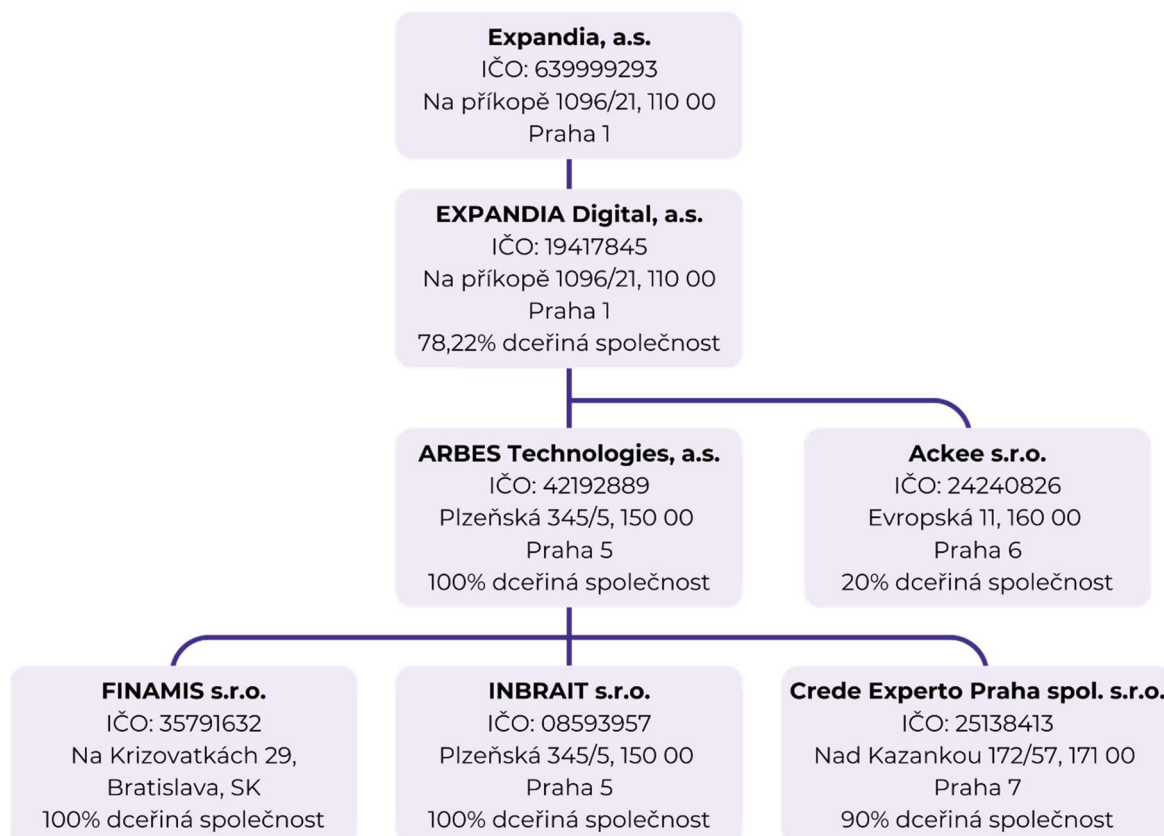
**Expandia, a.s.**
IČO: 639999293
Na příkopě 1096/21, 110 00
Praha 1

**EXPANDIA Digital, a.s.**
IČO: 19417845
Na příkopě 1096/21, 110 00
Praha 1
78,22% dceřiná společnost

**ARBES Technologies, a.s.**
IČO: 42192889
Plzeňská 345/5, 150 00
Praha 5
100% dceřiná společnost

**Ackee s.r.o.**
IČO: 24240826
Evropská 11, 160 00
Praha 6
20% dceřiná společnost

**FINAMIS s.r.o.**
IČO: 35791632
Na Krizovatkách 29,
Bratislava, SK
100% dceřiná společnost

**INBRAIT s.r.o.**
IČO: 08593957
Plzeňská 345/5, 150 00
Praha 5
100% dceřiná společnost

**Crede Experto Praha spol. s.r.o.**
IČO: 25138413
Nad Kazankou 172/57, 171 00
Praha 7
90% dceřiná společnost